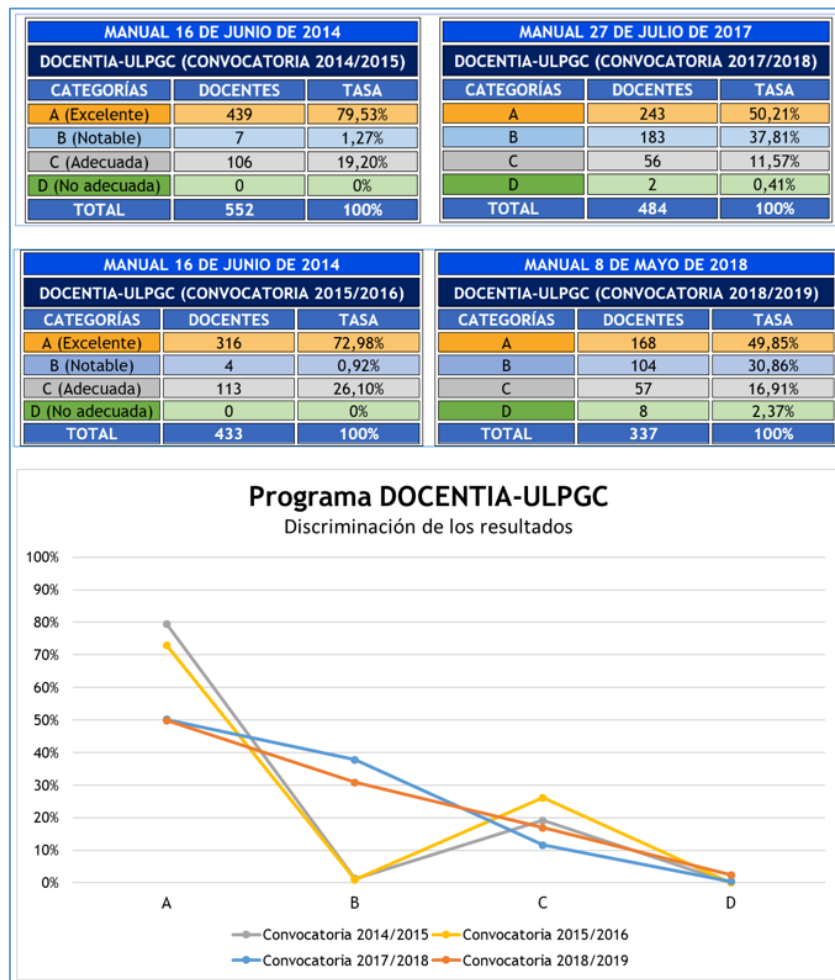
MANUAL 16 DE JUNIO DE 2014

DOCENTIA-ULPGC (CONVOCATORIA 2014/2015)

| CATEGORÍAS | DOCENTES | TASA |
|---|---|---|
| A (Excelente) | 439 | 79,53% |
| B (Notable) | 7 | 1,27% |
| C (Adecuada) | 106 | 19,20% |
| D (No adecuada) | 0 | 0% |
| TOTAL | 552 | 100% |

MANUAL 27 DE JULIO DE 2017

DOCENTIA-ULPGC (CONVOCATORIA 2017/2018)

| CATEGORÍAS | DOCENTES | TASA |
|---|---|---|
| A | 243 | 50,21% |
| B | 183 | 37,81% |
| C | 56 | 11,57% |
| D | 2 | 0,41% |
| TOTAL | 484 | 100% |

MANUAL 16 DE JUNIO DE 2014

DOCENTIA-ULPGC (CONVOCATORIA 2015/2016)

| CATEGORÍAS | DOCENTES | TASA |
|---|---|---|
| A (Excelente) | 316 | 72,98% |
| B (Notable) | 4 | 0,92% |
| C (Adecuada) | 113 | 26,10% |
| D (No adecuada) | 0 | 0% |
| TOTAL | 433 | 100% |

MANUAL 8 DE MAYO DE 2018

DOCENTIA-ULPGC (CONVOCATORIA 2018/2019)

| CATEGORÍAS | DOCENTES | TASA |
|---|---|---|
| A | 168 | 49,85% |
| B | 104 | 30,86% |
| C | 57 | 16,91% |
| D | 8 | 2,37% |
| TOTAL | 337 | 100% |

Programa DOCENTIA-ULPGC
Discriminación de los resultados

100%
90%
80%
70%
60%
50%
40%
30%
20%
10%
0%

A B C D

Convocatoria 2014/2015 Convocatoria 2015/2016 Convocatoria 2017/2018 Convocatoria 2018/2019